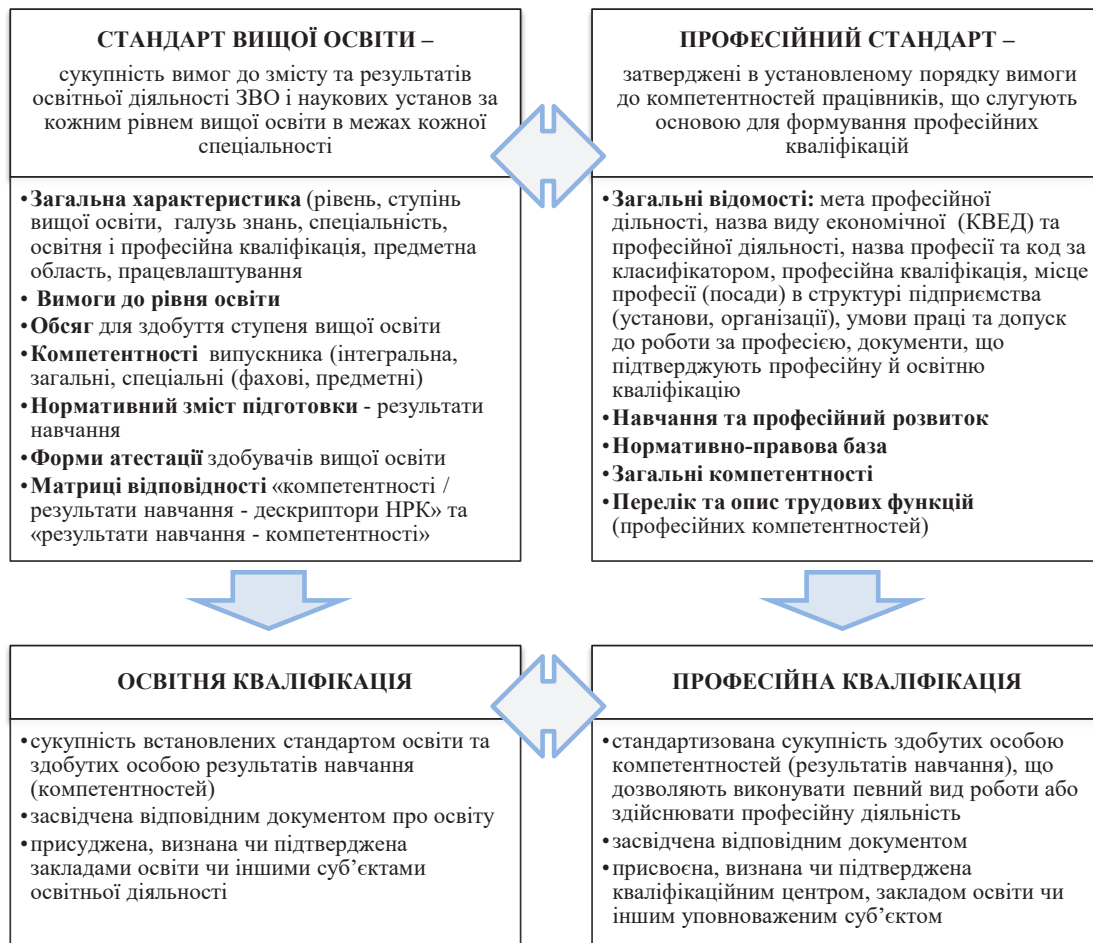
СТАНДАРТ ВИЩОЇ ОСВІТИ –

сукупність вимог до змісту та результатів освітньої діяльності ЗВО і наукових установ за кожним рівнем вищої освіти в межах кожної спеціальності

•Загальна характеристика (рівень, ступінь вищої освіти, галузь знань, спеціальність, освітня і професійна кваліфікація, предметна область, працевлаштування
• Вимоги до рівня освіти
•Обсяг для здобуття ступеня вищої освіти
•Компетентності випускника (інтегральна, загальні, спеціальні (фахові, предметні)
•Нормативний зміст підготовки - результати навчання
•Форми атестації здобувачів вищої освіти
•Матриці відповідності «компетентності / результати навчання - дескриптори НРК» та «результати навчання - компетентності»

ПРОФЕСІЙНИЙ СТАНДАРТ –

затверджені в установленому порядку вимоги до компетентностей працівників, що слугують основою для формування професійних кваліфікацій

•Загальні відомості: мета професійної дільності, назва виду економічної (КВЕД) та професійної діяльності, назва професі та код за класифікатором, професійна кваліфікація, місце професі (посади) в структурі підприємства (установи, організації), умови праці та допуск до роботи за професією, документи, що підтверджують професійну й освітню кваліфікацію
•Навчання та професійний розвиток
•Нормативно-правова база
•Загальні компетентності
•Перелік та опис трудових функцій (професійних компетентностей)

ОСВІТНЯ КВАЛІФІКАЦІЯ

•сукупність встановлених стандартом освіти та здобутих особою результатів навчання (компетентностей)
•засвідчена відповідним документом про освіту
•присуджена, визнана чи підтверджена закладами освіти чи іншими суб'єктами освітньої діяльності

ПРОФЕСІЙНА КВАЛІФІКАЦІЯ

•стандартизована сукупність здобутих особою компетентностей (результатів навчання), що дозволяють виконувати певний вид роботи або здійснювати професійну діяльність
•засвідчена відповідним документом
•присвоєна, визнана чи підтверджена кваліфікаційним центром, закладом освіти чи іншим уповноваженим суб'єктом